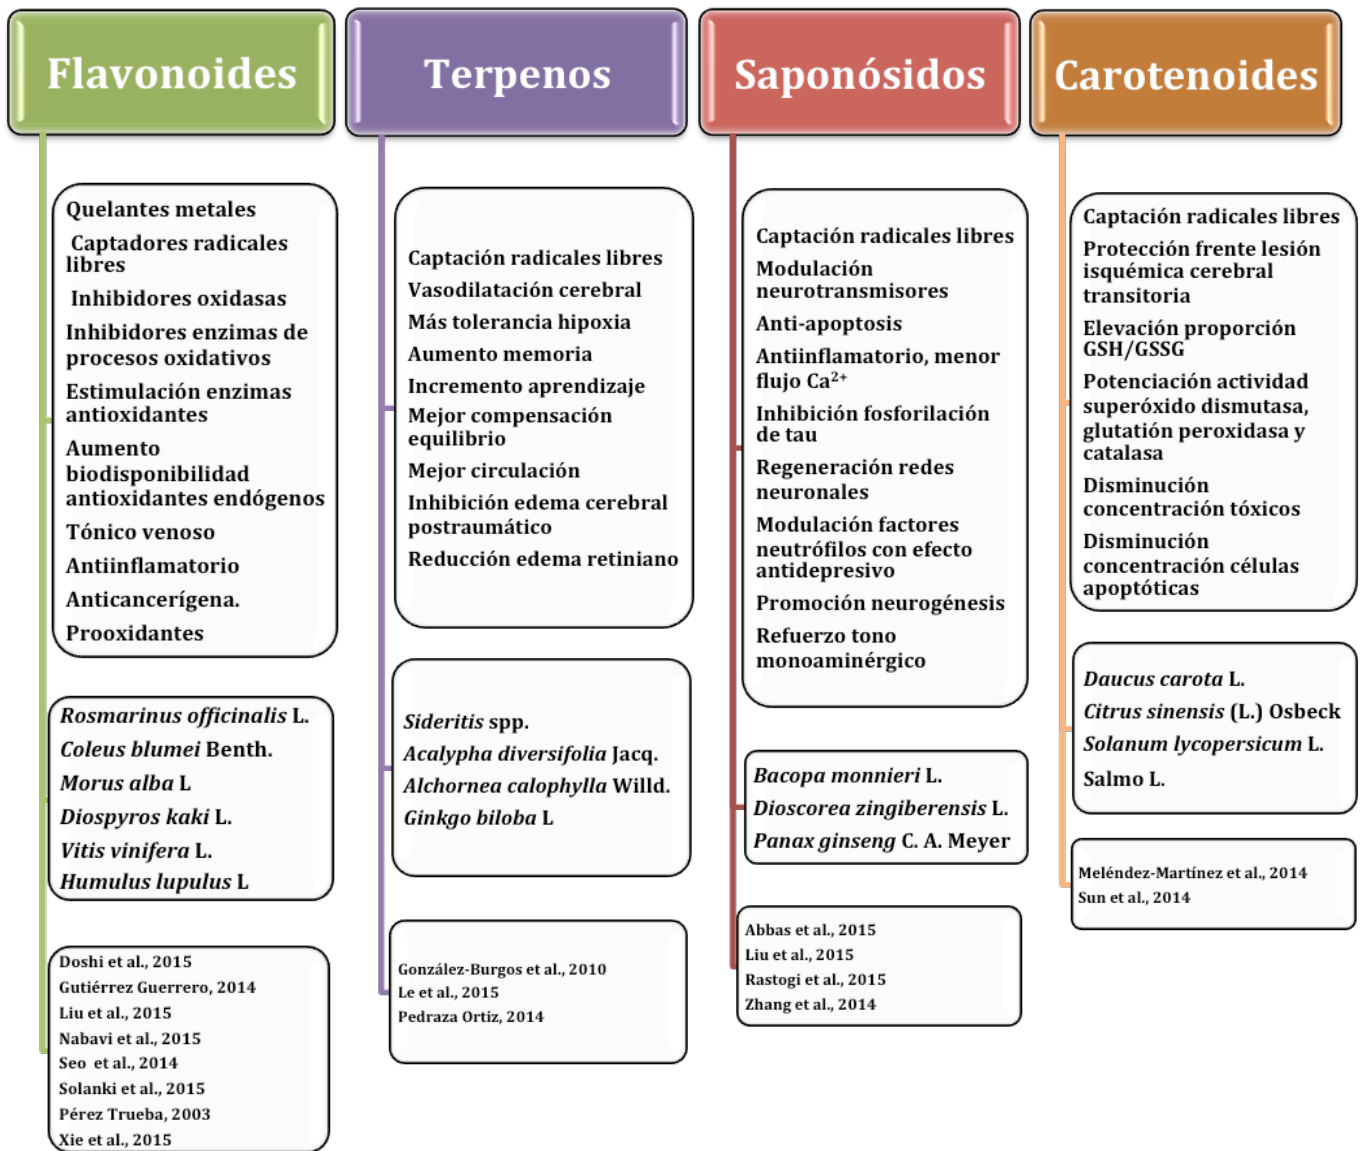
Flavonoides

Quelantes metales

Captadores radicales libres

Inhibidores oxidasas

Inhibidores enzimas de procesos oxidativos

Estimulación enzimas antioxidantes

Aumento biodisponibilidad antioxidantes endógenos

Tónico venoso

Antiinflamatorio

Anticancerígena.

Prooxidantes

*Rosmarinus officinalis* L.

*Coleus blumei* Benth.

*Morus alba* L

*Diospyros kaki* L.

*Vitis vinifera* L.

*Humulus lupulus* L

Doshi et al., 2015
Gutiérrez Guerrero, 2014
Liu et al., 2015
Nabavi et al., 2015
Seo et al., 2014
Solanki et al., 2015
Pérez Trueba, 2003
Xie et al., 2015

Terpenos

Captación radicales libres

Vasodilatación cerebral

Más tolerancia hipoxia

Aumento memoria

Incremento aprendizaje

Mejor compensación equilibrio

Mejor circulación

Inhibición edema cerebral postraumático

Reducción edema retiniano

*Sideritis* spp.

*Acalypha diversifolia* Jacq.

*Alchornea calophylla* Willd.

*Ginkgo biloba* L

González-Burgos et al., 2010
Le et al., 2015
Pedraza Ortiz, 2014

Saponósidos

Captación radicales libres

Modulación neurotransmisores

Anti-apoptosis

Antiinflamatorio, menor flujo $Ca^{2+}$

Inhibición fosforilación de tau

Regeneración redes neuronales

Modulación factores neutrófilos con efecto antidepresivo

Promoción neurogénesis

Refuerzo tono monoaminérgico

*Bacopa monnieri* L.

*Dioscorea zingiberensis* L.

*Panax ginseng* C. A. Meyer

Abbas et al., 2015
Liu et al., 2015
Rastogi et al., 2015
Zhang et al., 2014

Carotenoides

Captación radicales libres

Protección frente lesión isquémica cerebral transitoria

Elevación proporción GSH/GSSG

Potenciación actividad superóxido dismutasa, glutatión peroxidasa y catalasa

Disminución concentración tóxicos

Disminución concentración células apoptóticas

*Daucus carota* L.

*Citrus sinensis* (L.) Osbeck

*Solanum lycopersicum* L.

Salmo L.

Meléndez-Martínez et al., 2014
Sun et al., 2014